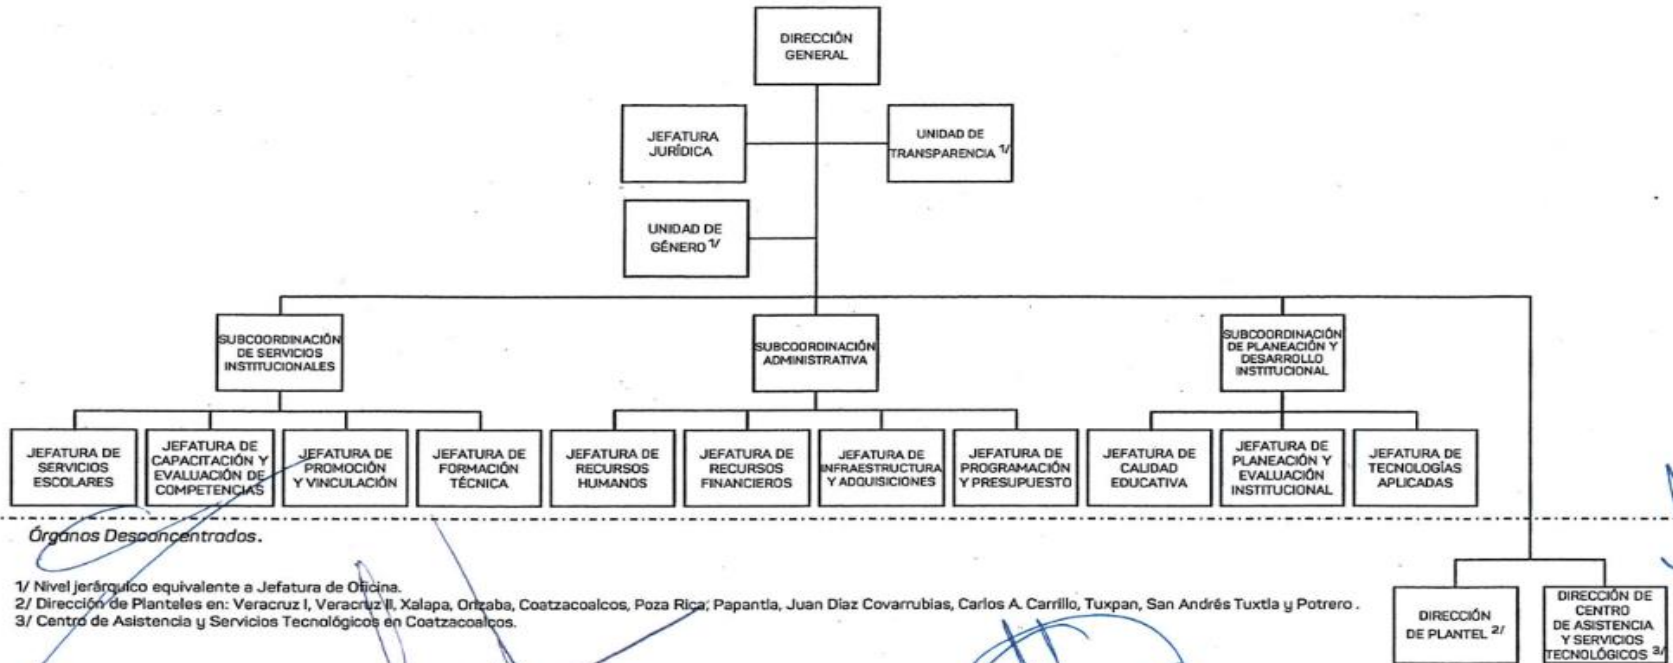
DIRECCIÓN GENERAL

JEFATURA JURÍDICA

UNIDAD DE TRANSPARENCIA $^{1/}$

UNIDAD DE GÉNERO $^{1/}$

SUBCOORDINACIÓN DE SERVICIOS INSTITUCIONALES

SUBCOORDINACIÓN ADMINISTRATIVA

SUBCOORDINACIÓN DE PLANEACIÓN Y DESARROLLO INSTITUCIONAL

JEFATURA DE SERVICIOS ESCOLARES

JEFATURA DE CAPACITACIÓN Y EVALUACIÓN DE COMPETENCIAS

JEFATURA DE PROMOCIÓN Y VINCULACIÓN

JEFATURA DE FORMACIÓN TÉCNICA

JEFATURA DE RECURSOS HUMANOS

JEFATURA DE RECURSOS FINANCIEROS

JEFATURA DE INFRAESTRUCTURA Y ADQUISICIONES

JEFATURA DE PROGRAMACIÓN Y PRESUPUESTO

JEFATURA DE CALIDAD EDUCATIVA

JEFATURA DE PLANEACIÓN Y EVALUACIÓN INSTITUCIONAL

JEFATURA DE TECNOLOGÍAS APLICADAS

Órganos Desconcentrados.

1/ Nivel jerárquico equivalente a Jefatura de Oficina.
2/ Dirección de Planteles en: Veracruz I, Veracruz II, Xalapa, Orizaba, Coatzacoalcos, Poza Rica, Papantla, Juan Díaz Covarrubias, Carlos A. Carrillo, Tuxpan, San Andrés Tuxtla y Potrero.
3/ Centro de Asistencia y Servicios Tecnológicos en Coatzacoalcos.

DIRECCIÓN DE PLANTEL $^{2/}$

DIRECCIÓN DE CENTRO DE ASISTENCIA Y SERVICIOS TECNOLÓGICOS $^{3/}$